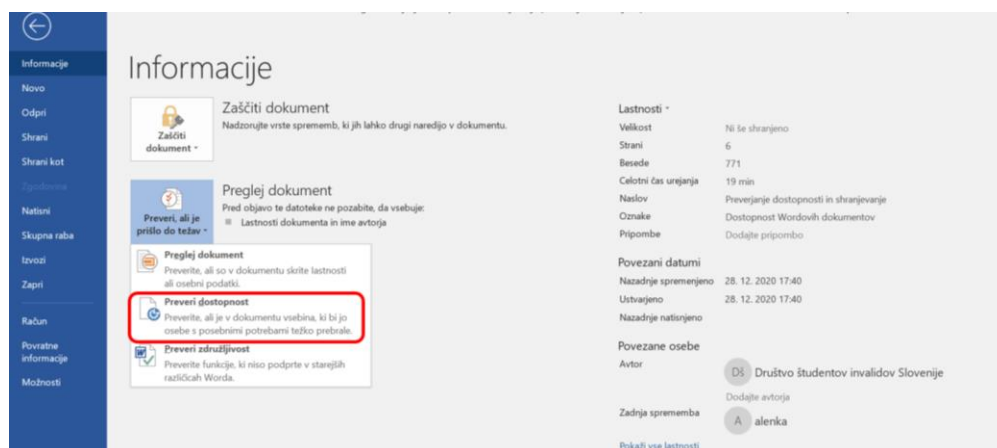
Informacije
Novo
Odpri
Shrani
Shrani kot
Zgodovina
Natisni
Skupna raba
Izvozi
Zapri
Račun
Povratne informacije
Možnosti

Informacije

Zaščiti dokument
Zaščiti dokument
Nadzorujte vrste sprememb, ki jih lahko drugi naredijo v dokumentu.

Preveri, ali je prišlo do težav
Preglej dokument
Pred objavo te datoteke ne pozabite, da vsebuje:
Lastnosti dokumenta in ime avtorja

Preglej dokument
Preverite, ali so v dokumentu skrite lastnosti ali osebni podatki.

Preveri dostopnost
Preverite, ali je v dokumentu vsebina, ki bi jo osebe s posebnimi potrebami težko prebrale.

Preveri združljivost
Preverite funkcije, ki niso podprte v starejših različicah Worda.

Lastnosti

| | |
|---|---|
| Velikost | Ni še shranjeno |
| Strani | 6 |
| Besede | 771 |
| Celotni čas urejanja | 19 min |
| Naslov | Preverjanje dostopnosti in shranjevanje |
| Oznake | Dostopnost Wordovih dokumentov |
| Pripombe | Dodajte pripombo |

Povezani datumi

| | |
|---|---|
| Nazadnje spremenjeno | 28. 12. 2020 17:40 |
| Ustvarjeno | 28. 12. 2020 17:40 |
| Nazadnje natisnjeno | |

Povezane osebe
Avtor
DŠ Društvo študentov invalidov Slovenije
Dodajte avtorja
Zadnja sprememba
A alenka
Pokaži vse lastnosti